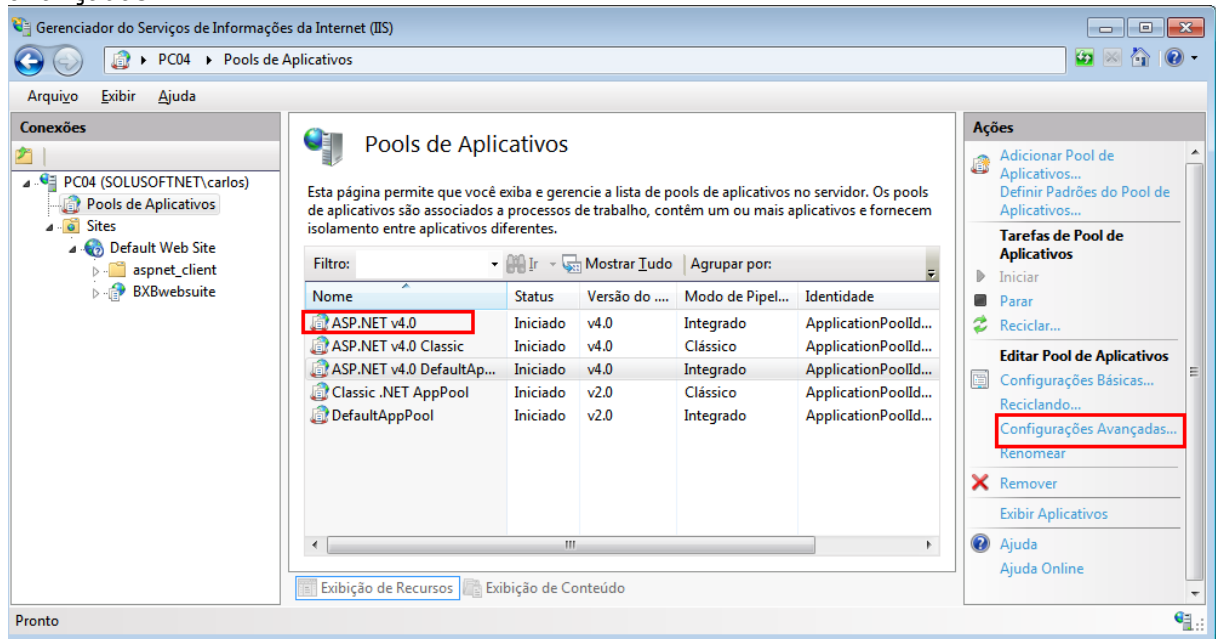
Gerenciador do Serviços de Informações da Internet (IIS)

PC04 ▸ Pools de Aplicativos

Arquivo Exibir Ajuda

Conexões

PC04 (SOLUSOFTNET\carlos)
Pools de Aplicativos
Sites
Default Web Site
aspnet_client
BXBwebsuite

Pools de Aplicativos

Esta página permite que você exiba e gerencie a lista de pools de aplicativos no servidor. Os pools de aplicativos são associados a processos de trabalho, contêm um ou mais aplicativos e fornecem isolamento entre aplicativos diferentes.

Filtro: Ir Mostrar Tudo Agrupar por:

| Nome | Status | Versão do .... | Modo de Pipel... | Identidade |
|---|---|---|---|---|
| ASP.NET v4.0 | Iniciado | v4.0 | Integrado | ApplicationPoolId... |
| ASP.NET v4.0 Classic | Iniciado | v4.0 | Clássico | ApplicationPoolId... |
| ASP.NET v4.0 DefaultAp... | Iniciado | v4.0 | Integrado | ApplicationPoolId... |
| Classic .NET AppPool | Iniciado | v2.0 | Clássico | ApplicationPoolId... |
| DefaultAppPool | Iniciado | v2.0 | Integrado | ApplicationPoolId... |

Exibição de Recursos Exibição de Conteúdo

Ações
Adicionar Pool de Aplicativos...
Definir Padrões do Pool de Aplicativos...
Tarefas de Pool de Aplicativos
Iniciar
Parar
Reciclar...
Editar Pool de Aplicativos
Configurações Básicas...
Reciclando...
Configurações Avançadas...
Renomear
Remover
Exibir Aplicativos
Ajuda
Ajuda Online

Pronto